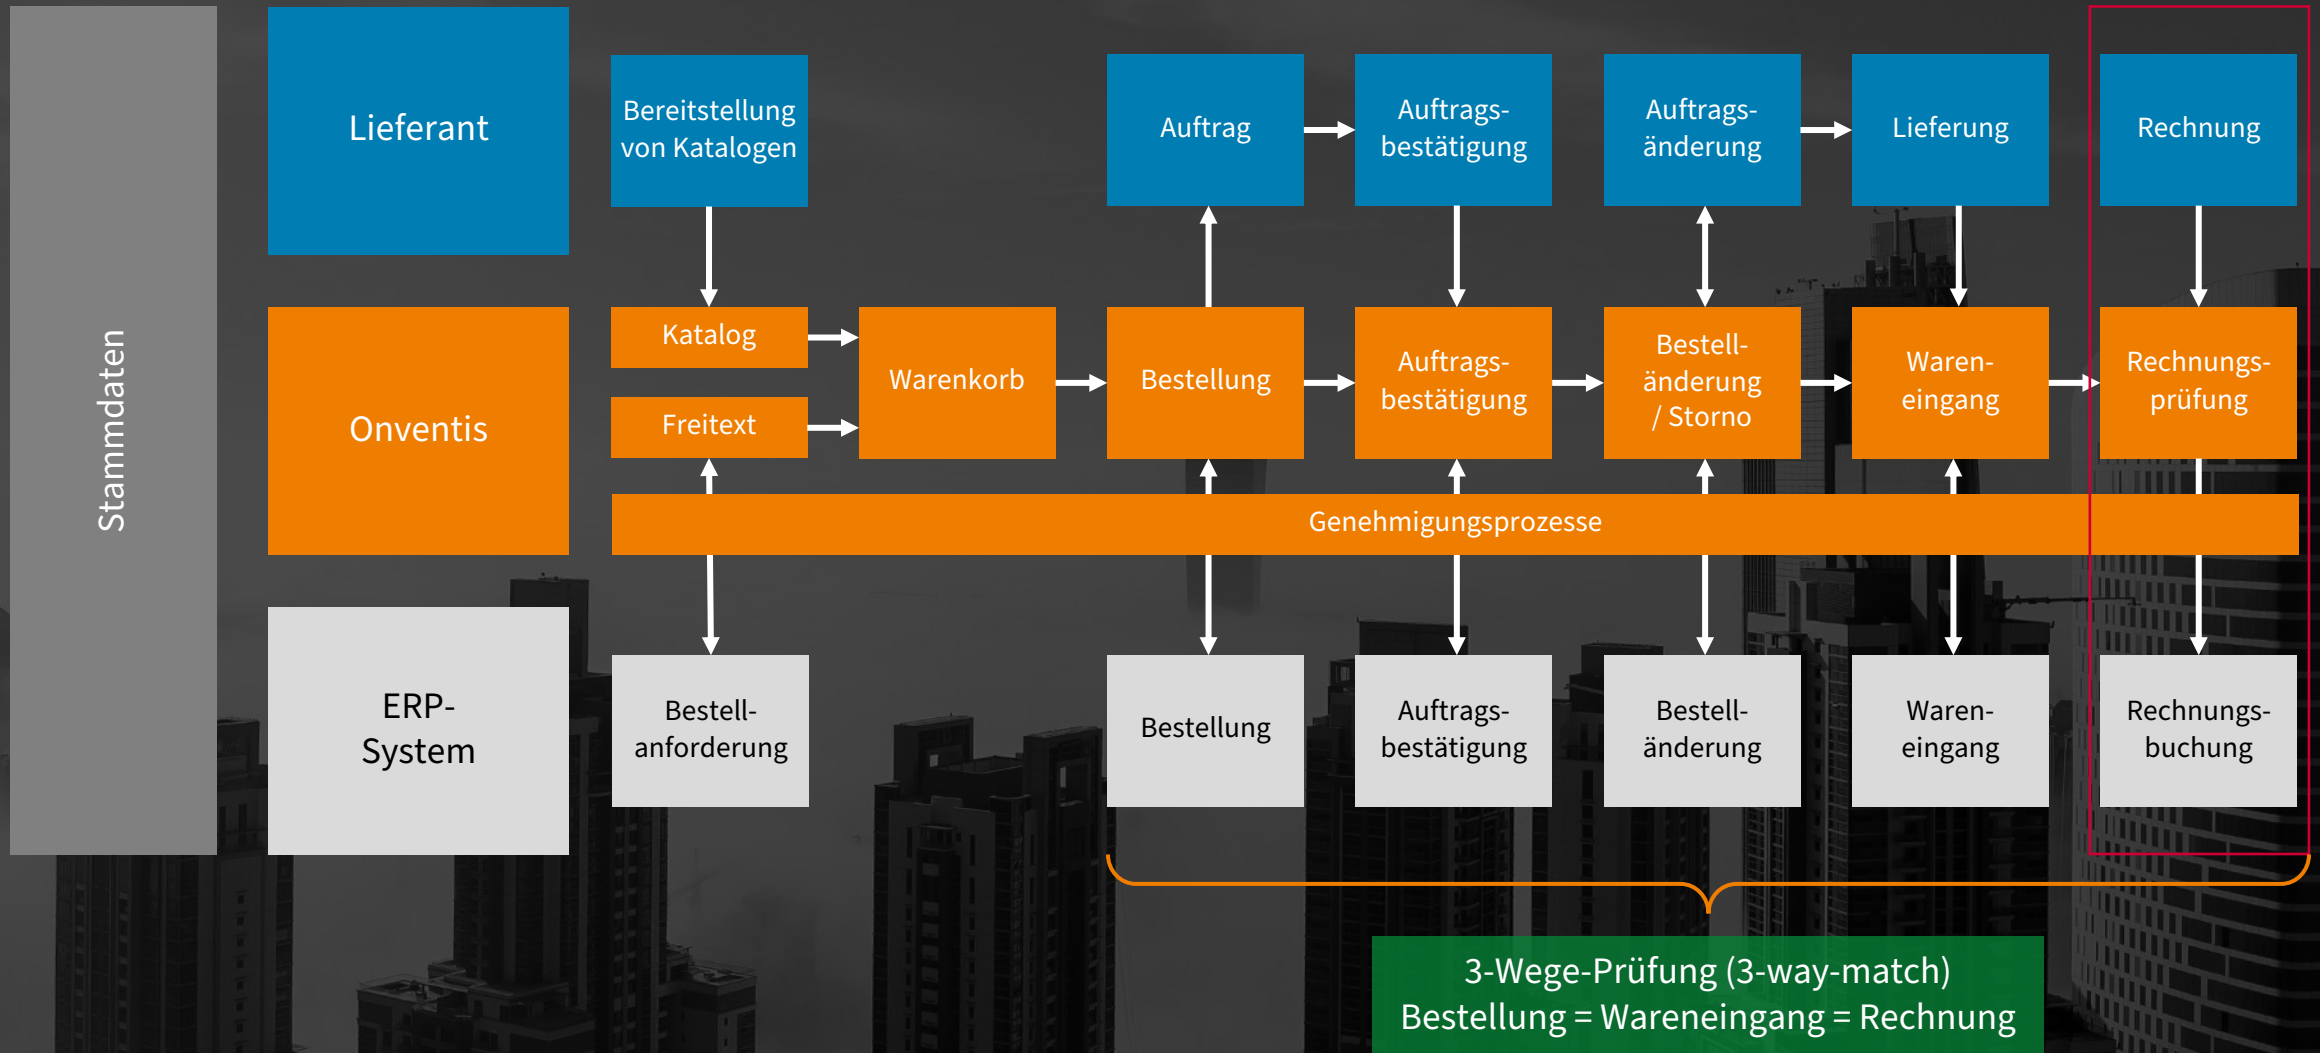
Stammdaten

Lieferant

Bereitstellung von Katalogen

Auftrag

Auftrags-bestätigung

Auftrags-änderung

Lieferung

Rechnung

Onventis

Katalog

Freitext

Warenkorb

Bestellung

Auftrags-bestätigung

Bestell-änderung / Storno

Waren-eingang

Rechnungs-prüfung

Genehmigungsprozesse

ERP-System

Bestell-anforderung

Bestellung

Auftrags-bestätigung

Bestell-änderung

Waren-eingang

Rechnungs-buchung

3-Wege-Prüfung (3-way-match)
Bestellung = Wareneingang = Rechnung